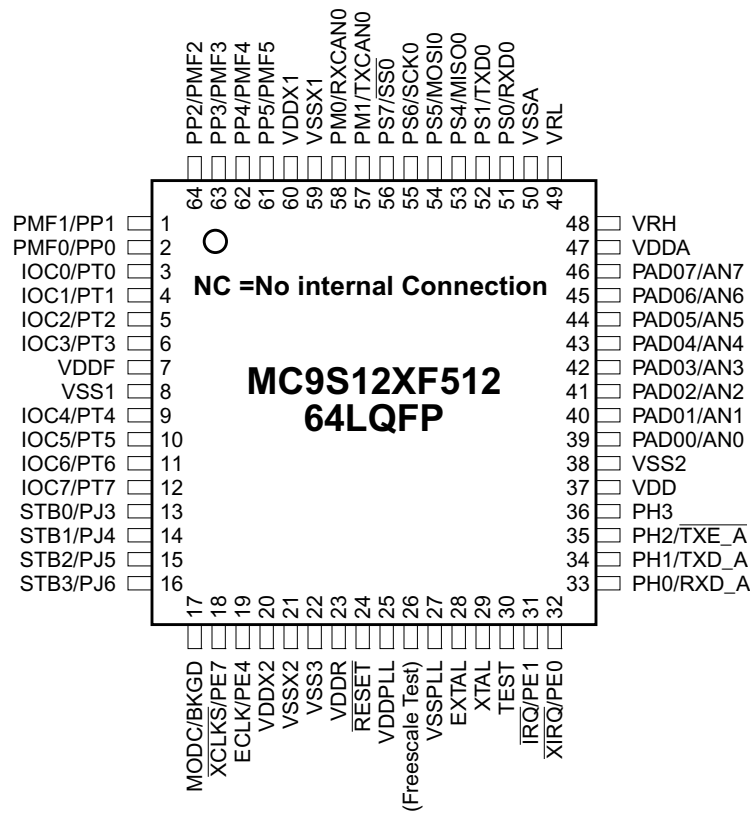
PP2/PMF2
PP3/PMF3
PP4/PMF4
PP5/PMF5
VDDX1
VSSX1
PM0/RXCAN0
PM1/TXCAN0
PS7/$\overline{SS0}$
PS6/SCK0
PS5/MOSI0
PS4/MISO0
PS1/TXD0
PS0/RXD0
VSSA
VRL

64 63 62 61 60 59 58 57 56 55 54 53 52 51 50 49

PMF1/PP1 1
PMF0/PP0 2
IOC0/PT0 3
IOC1/PT1 4
IOC2/PT2 5
IOC3/PT3 6
VDDF 7
VSS1 8
IOC4/PT4 9
IOC5/PT5 10
IOC6/PT6 11
IOC7/PT7 12
STB0/PJ3 13
STB1/PJ4 14
STB2/PJ5 15
STB3/PJ6 16

NC =No internal Connection

MC9S12XF512
64LQFP

48 VRH
47 VDDA
46 PAD07/AN7
45 PAD06/AN6
44 PAD05/AN5
43 PAD04/AN4
42 PAD03/AN3
41 PAD02/AN2
40 PAD01/AN1
39 PAD00/AN0
38 VSS2
37 VDD
36 PH3
35 PH2/$\overline{TXE\_A}$
34 PH1/TXD_A
33 PH0/RXD_A

17 18 19 20 21 22 23 24 25 26 27 28 29 30 31 32

MODC/BKGD
$\overline{XCLKS}$/PE7
ECLK/PE4
VDDX2
VSSX2
VSS3
VDDR
$\overline{RESET}$
VDDPLL
(Freescale Test)
VSSPLL
EXTAL
XTAL
TEST
$\overline{IRQ}$/PE1
$\overline{XIRQ}$/PE0